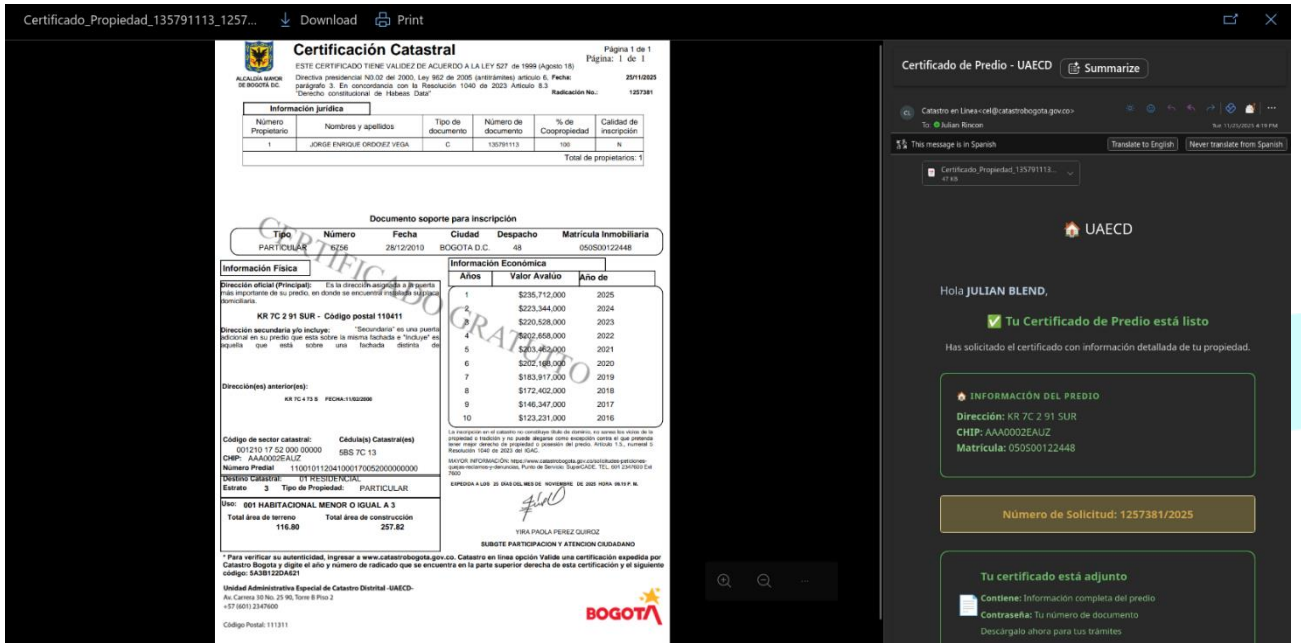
Certificado_Propiedad_135791113_1257... Download Print

ALCALDÍA MAYOR DE BOGOTÁ D.C.

Certificación Catastral

Página 1 de 1
Página: 1 de 1

ESTE CERTIFICADO TIENE VALIDEZ DE ACUERDO A LA LEY 527 de 1999 (Agosto 18)

Directiva presidencial N0.02 del 2000, Ley 962 de 2005 (antitrámites) artículo 6, parágrafo 3. En concordancia con la Resolución 1040 de 2023 Artículo 8.3 "Derecho constitucional de Habeas Data"

Fecha: 25/11/2025
Radicación No.: 1257381

Información jurídica

| Número Propietario | Nombres y apellidos | Tipo de documento | Número de documento | % de Coopropiedad | Calidad de inscripción |
|---|---|---|---|---|---|
| 1 | JORGE ENRIQUE ORDOEZ VEGA | C | 135791113 | 100 | N |

Total de propietarios: 1

Documento soporte para inscripción

| Tipo | Número | Fecha | Ciudad | Despacho | Matrícula Inmobiliaria |
|---|---|---|---|---|---|
| PARTICULAR | 6756 | 28/12/2010 | BOGOTA D.C. | 48 | 050S00122448 |

CERTIFICADO GRATUITO

Información Física

Dirección oficial (Principal): Es la dirección asignada a la puerta más importante de su predio, en donde se encuentra instalada su placa domiciliaria.

KR 7C 2 91 SUR - Código postal 110411

Dirección secundaria y/o incluye: "Secundaria" es una puerta adicional en su predio que esta sobre la misma fachada e "Incluye" es aquella que está sobre una fachada distinta de

Dirección(es) anterior(es):

KR 7C 4 73 S FECHA:11/02/2006

Código de sector catastral: 001210 17 52 000 00000
Cédula(s) Catastral(es) 5BS 7C 13
CHIP: AAA0002EAUZ
Número Predial 110010112041000170052000000000
Destino Catastral: 01 RESIDENCIAL
Estrato 3 Tipo de Propiedad: PARTICULAR
Uso: 001 HABITACIONAL MENOR O IGUAL A 3
Total área de terreno 116.80
Total área de construcción 257.82

Información Económica

| Años | Valor Avalúo | Año de |
|---|---|---|
| 1 | $235,712,000 | 2025 |
| 2 | $223,344,000 | 2024 |
| 3 | $220,528,000 | 2023 |
| 4 | $202,658,000 | 2022 |
| 5 | $203,462,000 | 2021 |
| 6 | $202,168,000 | 2020 |
| 7 | $183,917,000 | 2019 |
| 8 | $172,402,000 | 2018 |
| 9 | $146,347,000 | 2017 |
| 10 | $123,231,000 | 2016 |

La inscripción en el catastro no constituye título de dominio, ni sanea los vicios de la propiedad o tradición y no puede alegarse como excepción contra el que pretenda tener mejor derecho de propiedad o posesión del predio. Artículo 1.5., numeral 5 Resolución 1040 de 2023 del IGAC.

MAYOR INFORMACIÓN: https://www.catastrobogota.gov.co/solicitudes-peticiones-quejas-reclamos-y-denuncias, Punto de Servicio: SuperCADE. TEL. 601 2347600 Ext 7600

EXPEDIDA A LOS 25 DÍAS DEL MES DE NOVIEMBRE DE 2025 HORA 09:11 P. M.

YIRA PAOLA PEREZ QUIROZ
SUBGTE PARTICIPACION Y ATENCION CIUDADANO

* Para verificar su autenticidad, ingresar a www.catastrobogota.gov.co. Catastro en línea opción Valide una certificación expedida por Catastro Bogotá y digite el año y número de radicado que se encuentra en la parte superior derecha de esta certificación y el siguiente código: 5A3B122DA621

Unidad Administrativa Especial de Catastro Distrital -UAECD-
Av. Carrera 30 No. 25 90, Torre B Piso 2
+57 (601) 2347600

Código Postal: 111311

BOGOTÁ

Certificado de Predio - UAECD Summarize

Catastro en Línea<cel@catastrobogota.gov.co>
To: Julian Rincon
Tue 11/25/2025 4:19 PM

This message is in Spanish Translate to English Never translate from Spanish

Certificado_Propiedad_135791113...
47 KB

UAECD

Hola JULIAN BLEND,

✅ Tu Certificado de Predio está listo

Has solicitado el certificado con información detallada de tu propiedad.

INFORMACIÓN DEL PREDIO
Dirección: KR 7C 2 91 SUR
CHIP: AAA0002EAUZ
Matrícula: 050S00122448

Número de Solicitud: 1257381/2025

Tu certificado está adjunto
Contiene: Información completa del predio
Contraseña: Tu número de documento
Descárgalo ahora para tus trámites